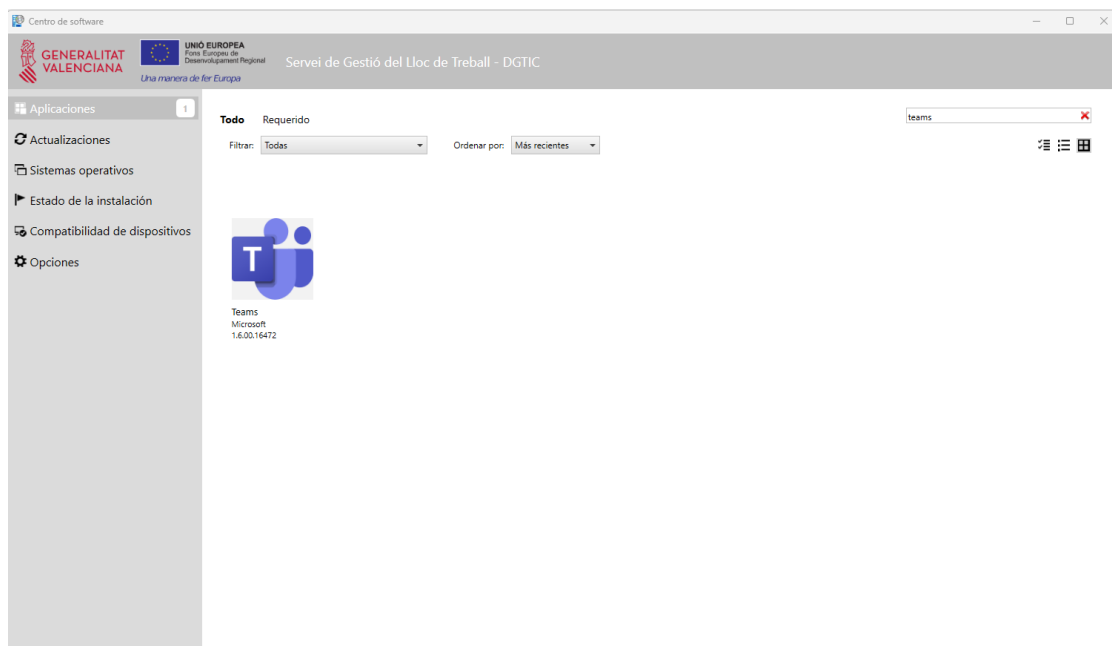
Centro de software

GENERALITAT VALENCIANA

UNIÓ EUROPEA
Fons Europeu de Desenvolupament Regional
Una manera de fer Europa

Servei de Gestió del Lloc de Treball - DGTIC

Aplicaciones 1
Actualizaciones
Sistemas operativos
Estado de la instalación
Compatibilidad de dispositivos
Opciones

Todo Requerido

teams

Filtrar: Todas
Ordenar por: Más recientes

T

Teams
Microsoft
1.6.00.16472